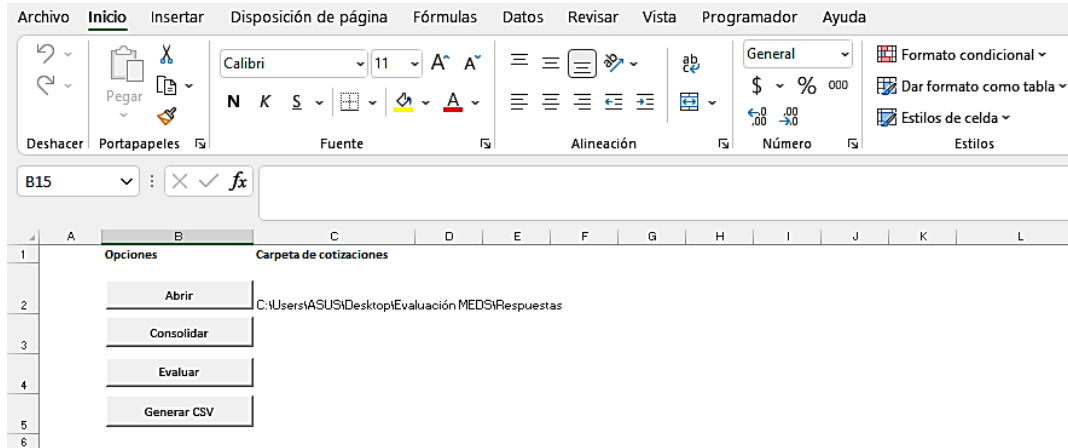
Archivo Inicio Insertar Disposición de página Fórmulas Datos Revisar Vista Programador Ayuda

Deshacer

Pegar

Portapapeles

Calibri 11 A A

N K S

Fuente

Alineación

General

$ % 000

Número

Formato condicional

Dar formato como tabla

Estilos de celda

Estilos

B15

fx

| | A | B | C | D | E | F | G | H | I | J | K | L |
|---|---|---|---|---|---|---|---|---|---|---|---|---|
| 1 | | Opciones | Carpeta de cotizaciones | | | | | | | | | |
| 2 | | Abrir | C:\Users\ASUS\Desktop\Evaluación MEDS\Respuestas | | | | | | | | | |
| 3 | | Consolidar | | | | | | | | | | |
| 4 | | Evaluar | | | | | | | | | | |
| 5 | | Generar CSV | | | | | | | | | | |
| 6 | | | | | | | | | | | | |